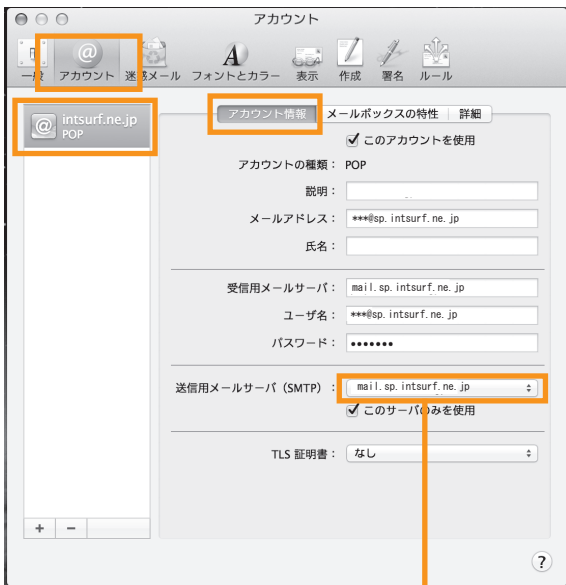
アカウント

一般　アカウント　迷惑メール　フォントとカラー　表示　作成　署名　ルール

intsurf.ne.jp
POP

アカウント情報　メールボックスの特性　詳細

このアカウントを使用

アカウントの種類：POP

説明：

メールアドレス：***@sp.intsurf.ne.jp

氏名：

受信用メールサーバ：mail.sp.intsurf.ne.jp

ユーザ名：***@sp.intsurf.ne.jp

パスワード：•••••••

送信用メールサーバ（SMTP）：mail.sp.intsurf.ne.jp

このサーバのみを使用

TLS 証明書：なし

+ −

?